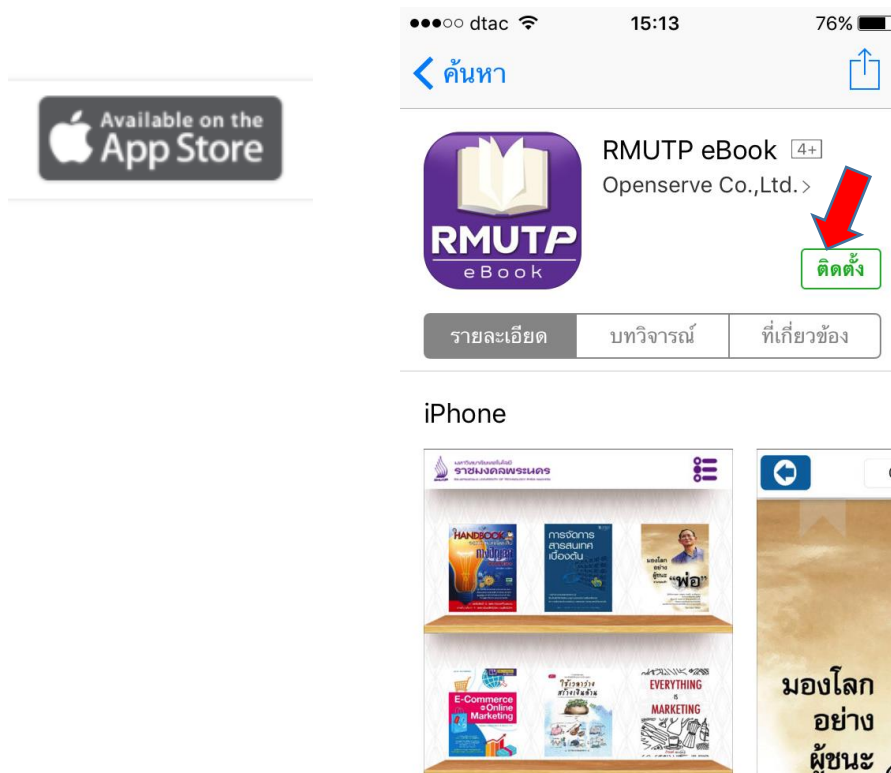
Available on the App Store

●●●○○ dtac 15:13 76%

ค้นหา

RMUTP eBook 4+
Openserve Co.,Ltd. >

RMUTP
eBook

ติดตั้ง

| รายละเอียด | บทวิจารณ์ | ที่เกี่ยวข้อง |
|---|---|---|

iPhone

ราชมงคลพระนคร

HANDBOOK

การจัดการสารสนเทศเบื้องต้น

มองโลกอย่างผู้ชนะ "พ่อ"

E-Commerce & Online Marketing

EVERYTHING IS MARKETING

มองโลก
อย่าง
ผู้ชนะ